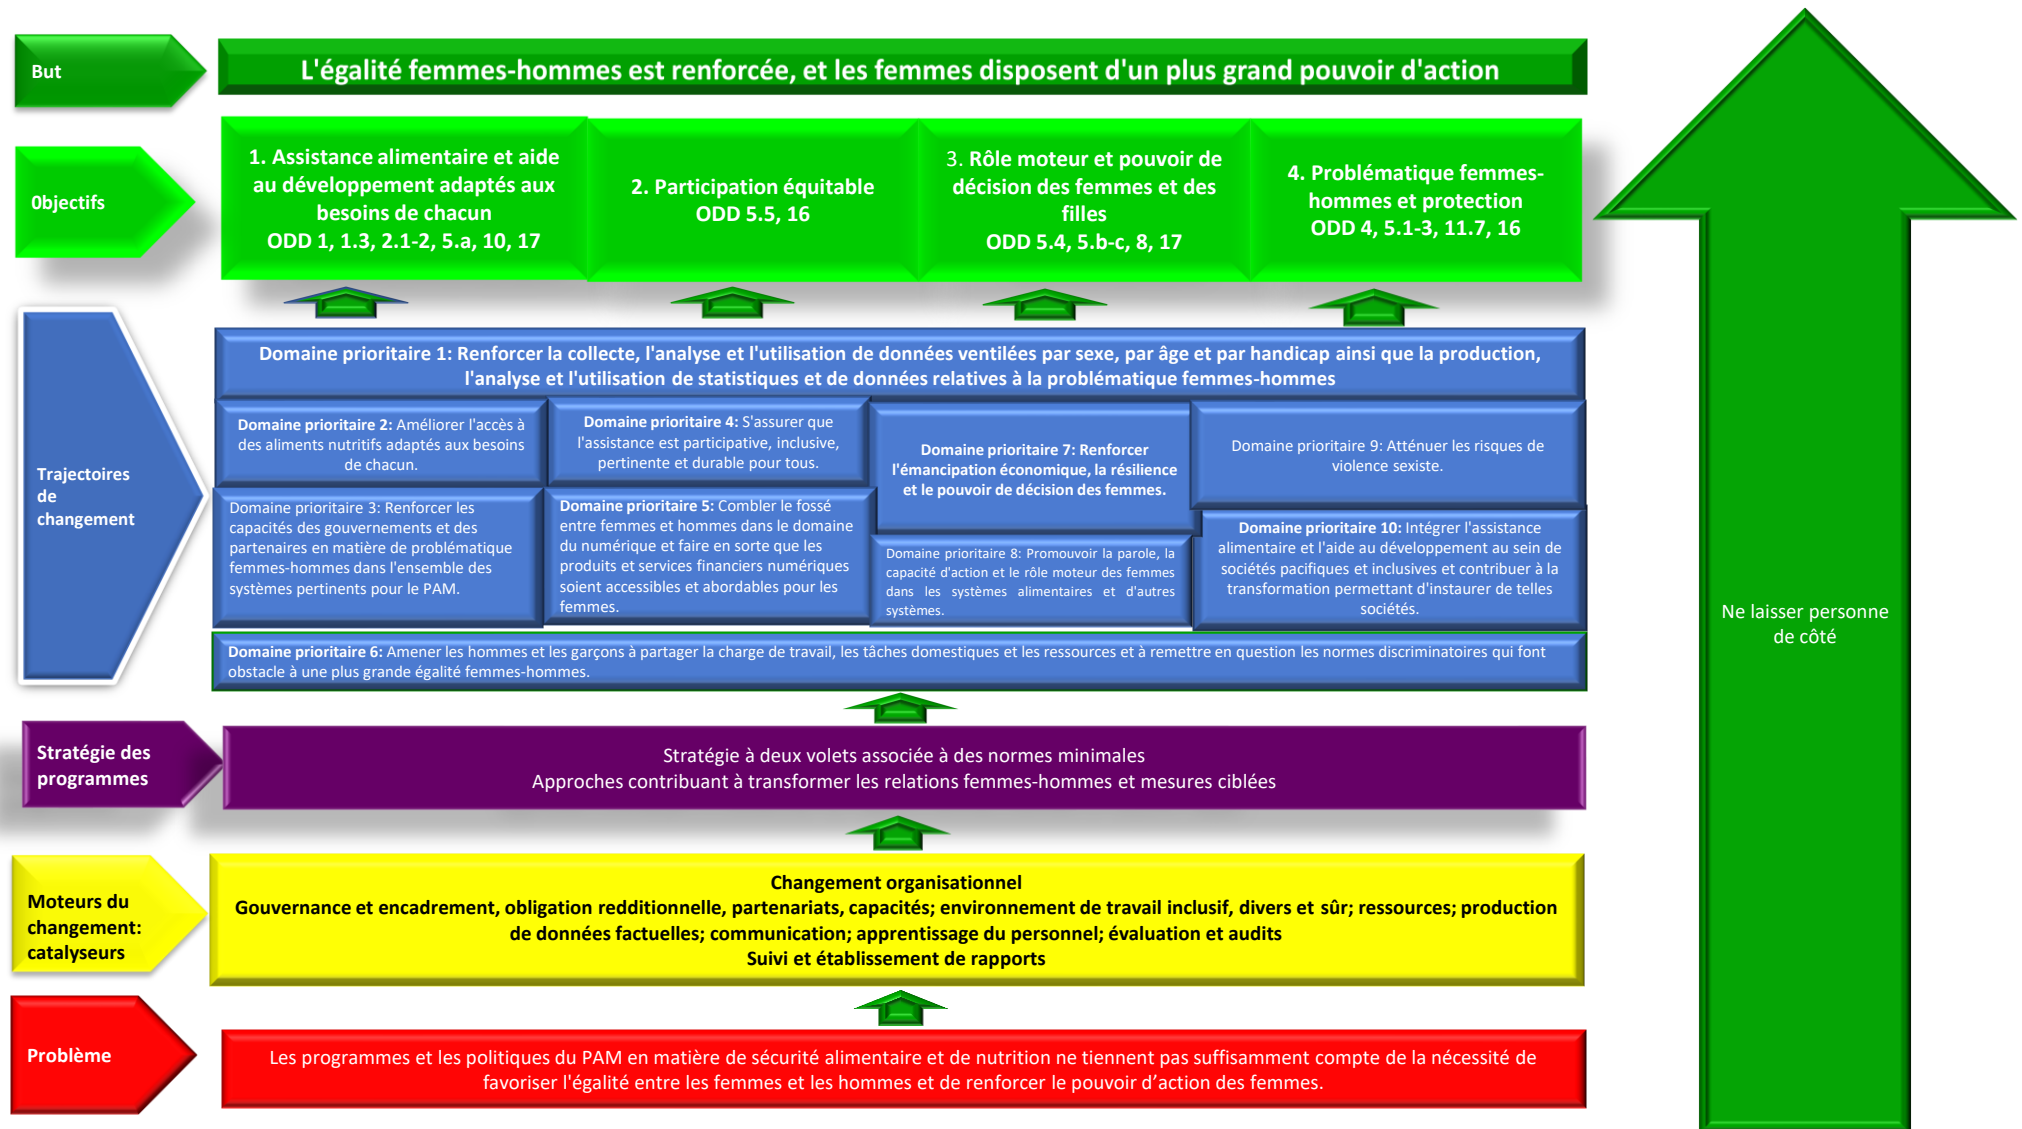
But

L'égalité femmes-hommes est renforcée, et les femmes disposent d'un plus grand pouvoir d'action

Objectifs

1. Assistance alimentaire et aide au développement adaptés aux besoins de chacun
ODD 1, 1.3, 2.1-2, 5.a, 10, 17

2. Participation équitable
ODD 5.5, 16

3. Rôle moteur et pouvoir de décision des femmes et des filles
ODD 5.4, 5.b-c, 8, 17

4. Problématique femmes-hommes et protection
ODD 4, 5.1-3, 11.7, 16

Trajectoires de changement

Domaine prioritaire 1: Renforcer la collecte, l'analyse et l'utilisation de données ventilées par sexe, par âge et par handicap ainsi que la production, l'analyse et l'utilisation de statistiques et de données relatives à la problématique femmes-hommes

Domaine prioritaire 2: Améliorer l'accès à des aliments nutritifs adaptés aux besoins de chacun.

Domaine prioritaire 4: S'assurer que l'assistance est participative, inclusive, pertinente et durable pour tous.

Domaine prioritaire 7: Renforcer l'émancipation économique, la résilience et le pouvoir de décision des femmes.

Domaine prioritaire 9: Atténuer les risques de violence sexiste.

Domaine prioritaire 3: Renforcer les capacités des gouvernements et des partenaires en matière de problématique femmes-hommes dans l'ensemble des systèmes pertinents pour le PAM.

Domaine prioritaire 5: Combler le fossé entre femmes et hommes dans le domaine du numérique et faire en sorte que les produits et services financiers numériques soient accessibles et abordables pour les femmes.

Domaine prioritaire 8: Promouvoir la parole, la capacité d'action et le rôle moteur des femmes dans les systèmes alimentaires et d'autres systèmes.

Domaine prioritaire 10: Intégrer l'assistance alimentaire et l'aide au développement au sein de sociétés pacifiques et inclusives et contribuer à la transformation permettant d'instaurer de telles sociétés.

Domaine prioritaire 6: Amener les hommes et les garçons à partager la charge de travail, les tâches domestiques et les ressources et à remettre en question les normes discriminatoires qui font obstacle à une plus grande égalité femmes-hommes.

Stratégie des programmes

Stratégie à deux volets associée à des normes minimales
Approches contribuant à transformer les relations femmes-hommes et mesures ciblées

Moteurs du changement: catalyseurs

Changement organisationnel
Gouvernance et encadrement, obligation redditionnelle, partenariats, capacités; environnement de travail inclusif, divers et sûr; ressources; production de données factuelles; communication; apprentissage du personnel; évaluation et audits
Suivi et établissement de rapports

Problème

Les programmes et les politiques du PAM en matière de sécurité alimentaire et de nutrition ne tiennent pas suffisamment compte de la nécessité de favoriser l'égalité entre les femmes et les hommes et de renforcer le pouvoir d'action des femmes.

Ne laisser personne de côté